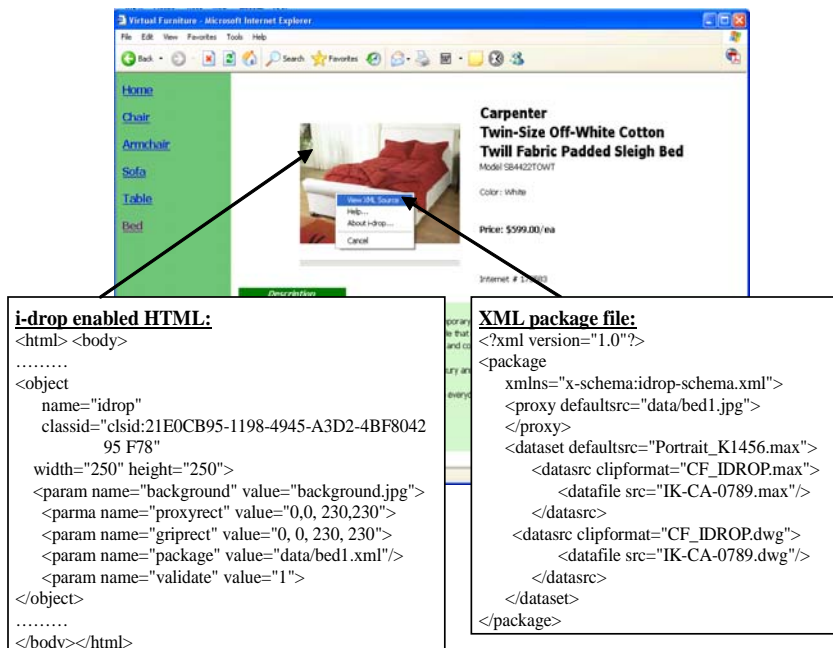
Virtual Furniture - Microsoft Internet Explorer

File Edit View Favorites Tools Help

Back Search Favorites

Home

Chair

Armchair

Sofa

Table

Bed

Carpenter
Twin-Size Off-White Cotton Twill Fabric Padded Sleigh Bed

Model SB4422TOWT

Color: White

Price: $599.00/ea

Internet # 17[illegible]83

View XML Source
Help...
About i-drop...
Cancel

Description

i-drop enabled HTML:
<html> <body>
………
<object
name="idrop"
classid="clsid:21E0CB95-1198-4945-A3D2-4BF8042 95 F78"
width="250" height="250">
<param name="background" value="background.jpg">
<parma name="proxyrect" value="0,0, 230,230">
<param name="griprect" value="0, 0, 230, 230">
<param name="package" value="data/bed1.xml"/>
<param name="validate" value="1">
</object>
………
</body></html>

XML package file:
<?xml version="1.0"?>
<package
xmlns="x-schema:idrop-schema.xml">
<proxy defaultsrc="data/bed1.jpg">
</proxy>
<dataset defaultsrc="Portrait_K1456.max">
<datasrc clipformat="CF_IDROP.max">
<datafile src="IK-CA-0789.max"/>
</datasrc>
<datasrc clipformat="CF_IDROP.dwg">
<datafile src="IK-CA-0789.dwg"/>
</datasrc>
</dataset>
</package>